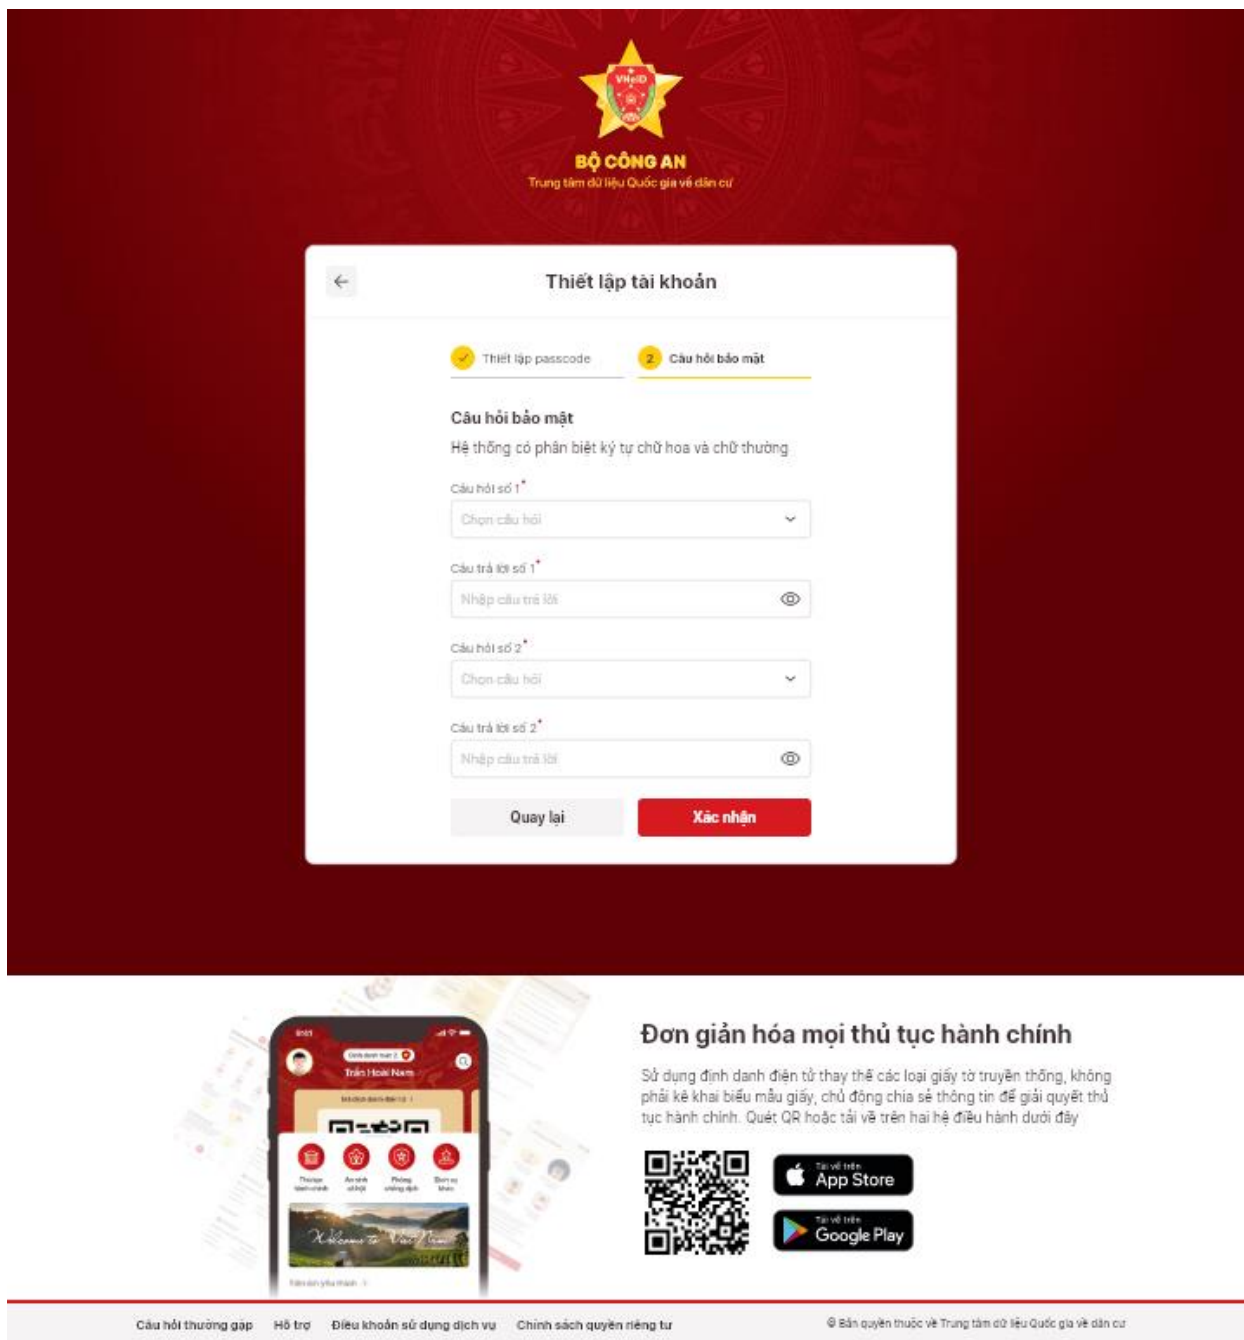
VNeID

BỘ CÔNG AN
Trung tâm dữ liệu Quốc gia về dân cư

Thiết lập tài khoản

Thiết lập passcode
2 Câu hỏi bảo mật

Câu hỏi bảo mật
Hệ thống có phân biệt ký tự chữ hoa và chữ thường

Câu hỏi số 1*
Chọn câu hỏi

Câu trả lời số 1*
Nhập câu trả lời

Câu hỏi số 2*
Chọn câu hỏi

Câu trả lời số 2*
Nhập câu trả lời

Quay lại
Xác nhận

Trần Hoài Nam
Welcome to Viet Nam

Đơn giản hóa mọi thủ tục hành chính

Sử dụng định danh điện tử thay thế các loại giấy tờ truyền thống, không phải kê khai biểu mẫu giấy, chủ động chia sẻ thông tin để giải quyết thủ tục hành chính. Quét QR hoặc tải về trên hai hệ điều hành dưới đây

Tải về trên App Store
Tải về trên Google Play

Câu hỏi thường gặp Hỗ trợ Điều khoản sử dụng dịch vụ Chính sách quyền riêng tư
© Bản quyền thuộc về Trung tâm dữ liệu Quốc gia về dân cư